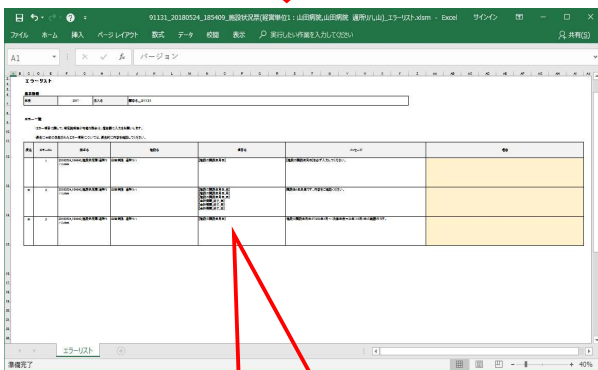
91131_20180524_185409_施設状況票(経営単位1：山田病院,山田病院 通所リハ山)_エラーリスト.xlsm - Excel サインイン

ファイル ホーム 挿入 ページ レイアウト 数式 データ 校閲 表示 実行したい作業を入力してください 共有(S)

A1 バージョン

エラーリスト

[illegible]

エラー一覧

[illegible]

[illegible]

| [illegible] | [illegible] | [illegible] | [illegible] | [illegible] | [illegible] | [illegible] |
|---|---|---|---|---|---|---|
| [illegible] | 1 | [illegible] | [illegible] | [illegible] | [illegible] | |
| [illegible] | 2 | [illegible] | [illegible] | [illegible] | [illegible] | |
| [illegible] | 3 | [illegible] | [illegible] | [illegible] | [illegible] | |

エラーリスト

準備完了 40%